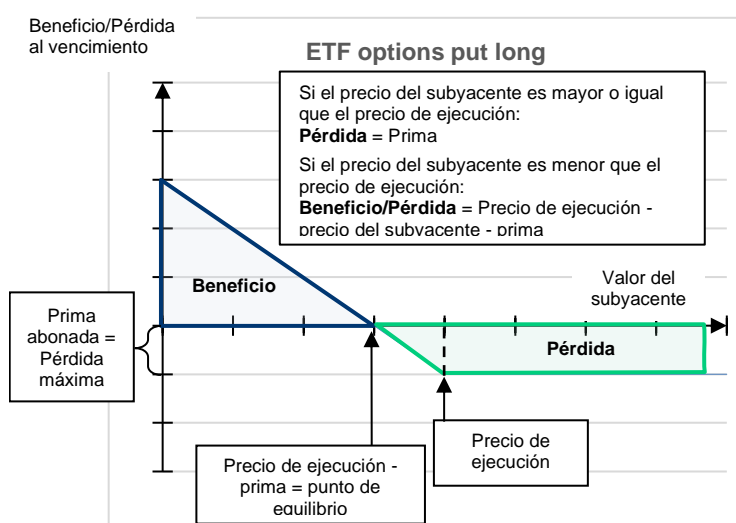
Beneficio/Pérdida al vencimiento

ETF options put long

Si el precio del subyacente es mayor o igual que el precio de ejecución:
**Pérdida** = Prima

Si el precio del subyacente es menor que el precio de ejecución:
**Beneficio/Pérdida** = Precio de ejecución - precio del subyacente - prima

Valor del subyacente

Beneficio

Pérdida

Prima abonada = Pérdida máxima

Precio de ejecución

Precio de ejecución - prima = punto de equilibrio